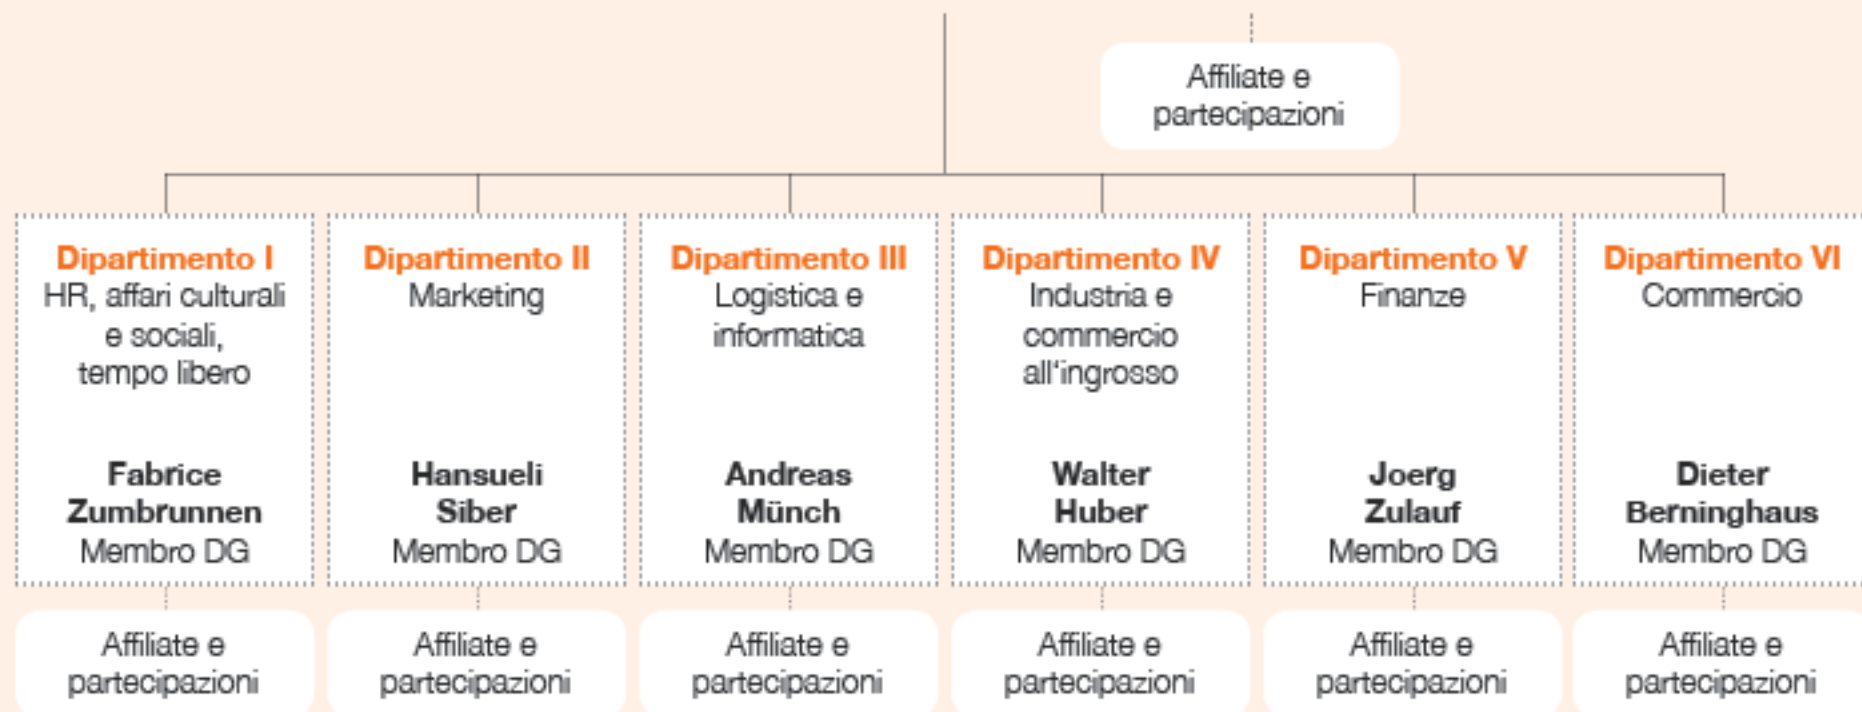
Affiliate e partecipazioni

Dipartimento I
HR, affari culturali e sociali, tempo libero

Fabrice Zumbrunnen
Membro DG

Affiliate e partecipazioni

Dipartimento II
Marketing

Hansueli Siber
Membro DG

Affiliate e partecipazioni

Dipartimento III
Logistica e informatica

Andreas Münch
Membro DG

Affiliate e partecipazioni

Dipartimento IV
Industria e commercio all'ingrosso

Walter Huber
Membro DG

Affiliate e partecipazioni

Dipartimento V
Finanze

Joerg Zulauf
Membro DG

Affiliate e partecipazioni

Dipartimento VI
Commercio

Dieter Berninghaus
Membro DG

Affiliate e partecipazioni